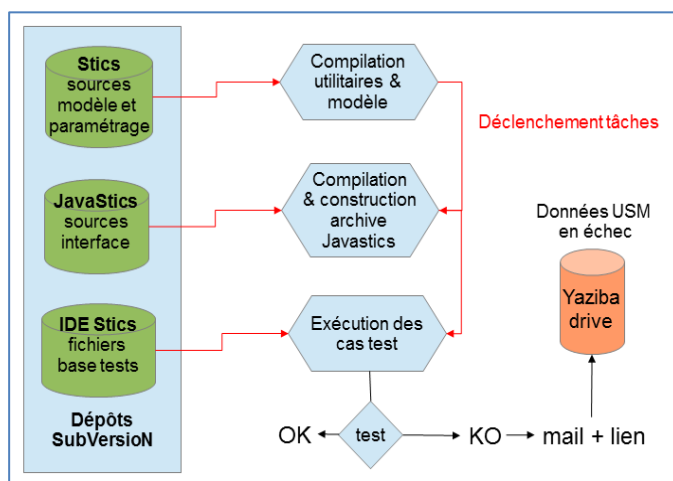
Stics
sources modèle et paramétrage

JavaStics
sources interface

IDE Stics
fichiers base tests

Dépôts SubVersioN

Compilation utilitaires & modèle

Compilation & construction archive Javastics

Exécution des cas test

Déclenchement tâches

Données USM en échec

Yaziba drive

OK

test

KO

mail + lien